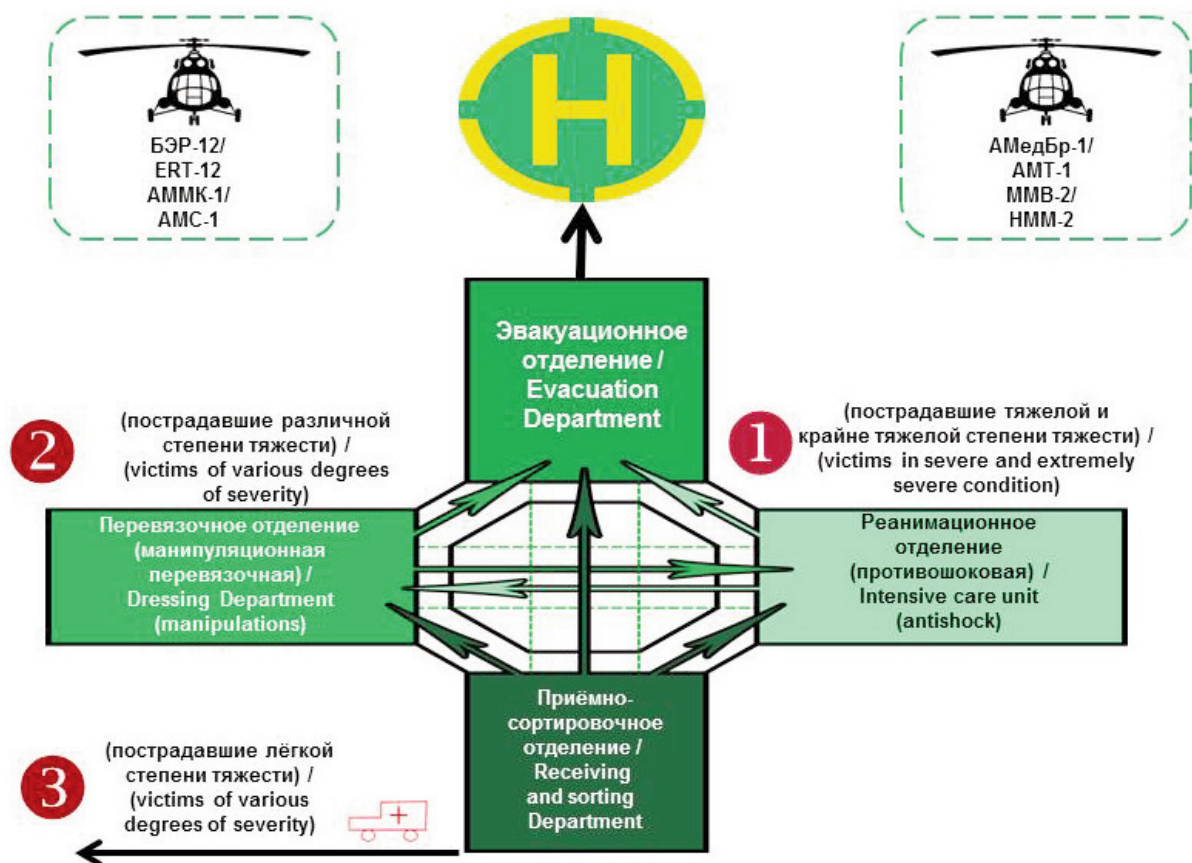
БЭР-12/
ERT-12
АММК-1/
AMC-1

H

АМедБр-1/
AMT-1
ММВ-2/
HMM-2

Эвакуационное отделение / Evacuation Department

2

(пострадавшие различной степени тяжести) / (victims of various degrees of severity)

1

(пострадавшие тяжелой и крайне тяжелой степени тяжести) / (victims in severe and extremely severe condition)

Перевязочное отделение (манипуляционная перевязочная) / Dressing Department (manipulations)

Реанимационное отделение (противошоковая) / Intensive care unit (antishock)

Приёмно-сортировочное отделение / Receiving and sorting Department

3

(пострадавшие лёгкой степени тяжести) / (victims of various degrees of severity)